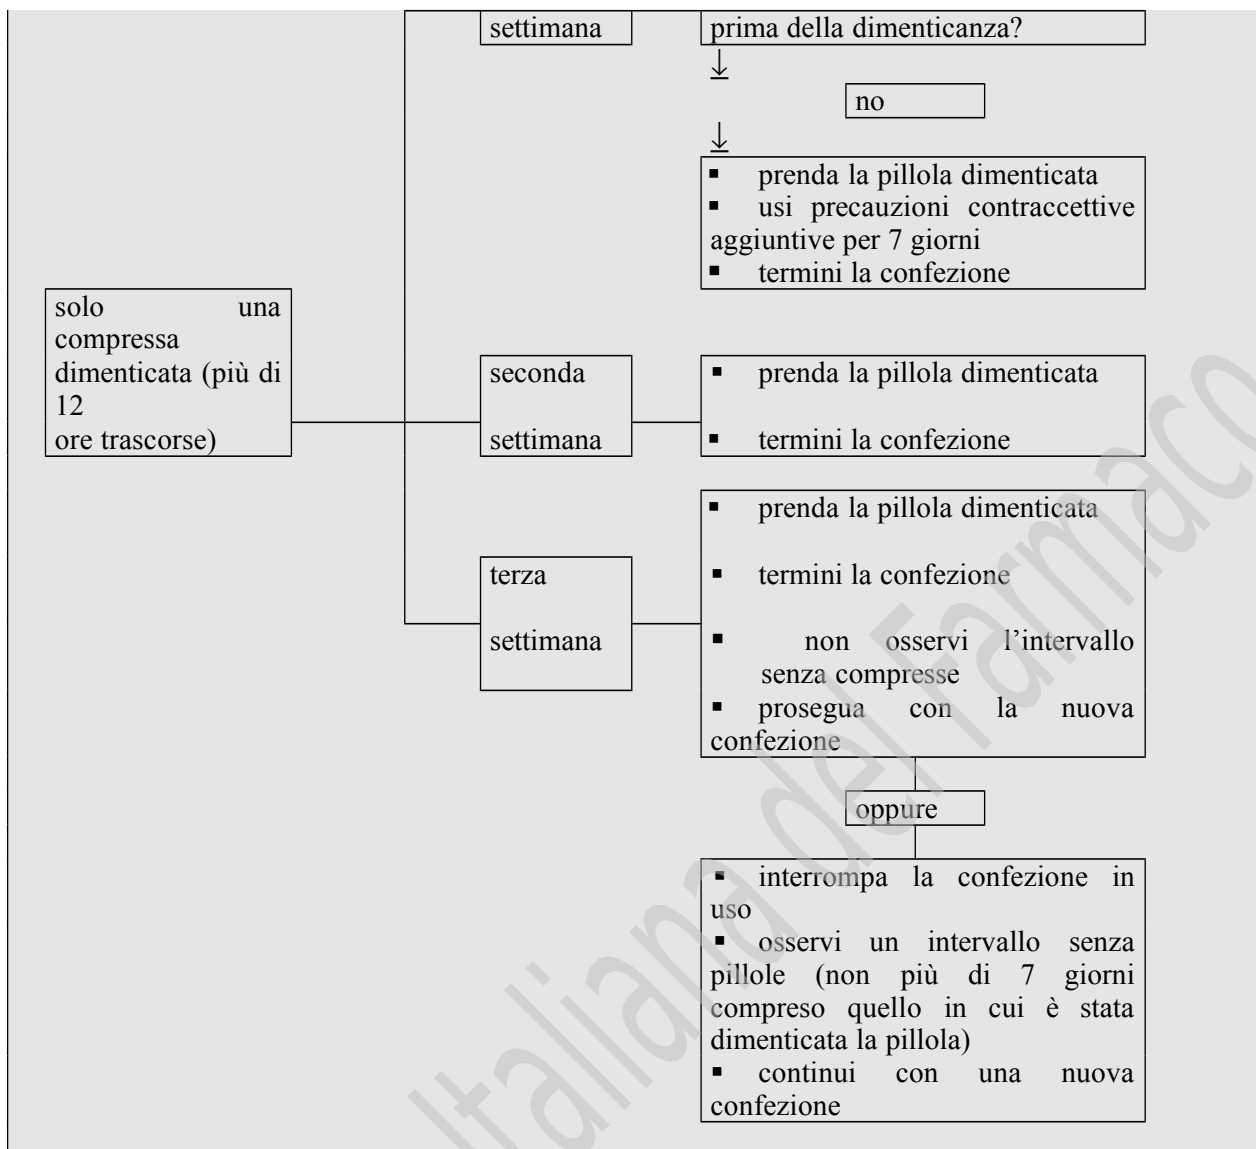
settimana

prima della dimenticanza?

↓

no

↓

▪ prenda la pillola dimenticata
▪ usi precauzioni contraccettive aggiuntive per 7 giorni
▪ termini la confezione

solo una compressa dimenticata (più di 12 ore trascorse)

seconda settimana

▪ prenda la pillola dimenticata
▪ termini la confezione

terza settimana

▪ prenda la pillola dimenticata
▪ termini la confezione
▪ non osservi l'intervallo senza compresse
▪ prosegua con la nuova confezione

oppure

▪ interrompa la confezione in uso
▪ osservi un intervallo senza pillole (non più di 7 giorni compreso quello in cui è stata dimenticata la pillola)
▪ continui con una nuova confezione

Italiana del Farmaco